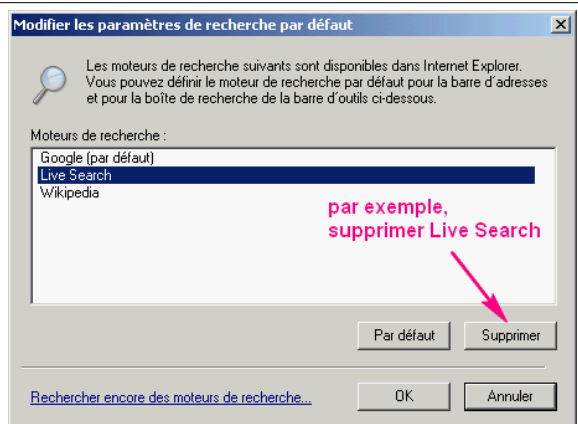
Modifier les paramètres de recherche par défaut

Les moteurs de recherche suivants sont disponibles dans Internet Explorer. Vous pouvez définir le moteur de recherche par défaut pour la barre d'adresses et pour la boîte de recherche de la barre d'outils ci-dessous.

Moteurs de recherche :

Google (par défaut)
Live Search
Wikipedia

par exemple, supprimer Live Search

Par défaut
Supprimer

Rechercher encore des moteurs de recherche...
OK
Annuler